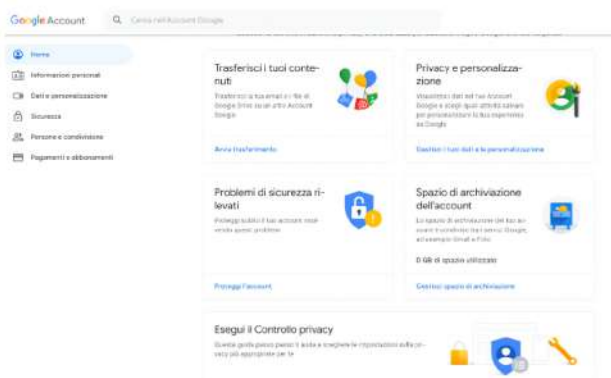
Google Account

Cerca nell'Account Google

Home

Informazioni personali

Dati e personalizzazione

Sicurezza

Persone e condivisione

Pagamenti e abbonamenti

Trasferisci i tuoi contenuti

Trasferisci a tua email e i file di Google Drive su un altro Account Google

Avvia trasferimento

Privacy e personalizzazione

Visualizza i dati nel tuo Account Google e scegli quali attività salvare per personalizzare la tua esperienza su Google

Gestisci i tuoi dati e la personalizzazione

Problemi di sicurezza rilevati

Proteggi subito il tuo account risolvendo questi problemi

Proteggi l'account

Spazio di archiviazione dell'account

Lo spazio di archiviazione del tuo account è condiviso tra i servizi Google, ad esempio Gmail e Foto

0 GB di spazio utilizzato

Gestisci spazio di archiviazione

Esegui il Controllo privacy

Questa guida passo passo ti aiuta a scegliere le impostazioni sulla privacy più appropriate per te